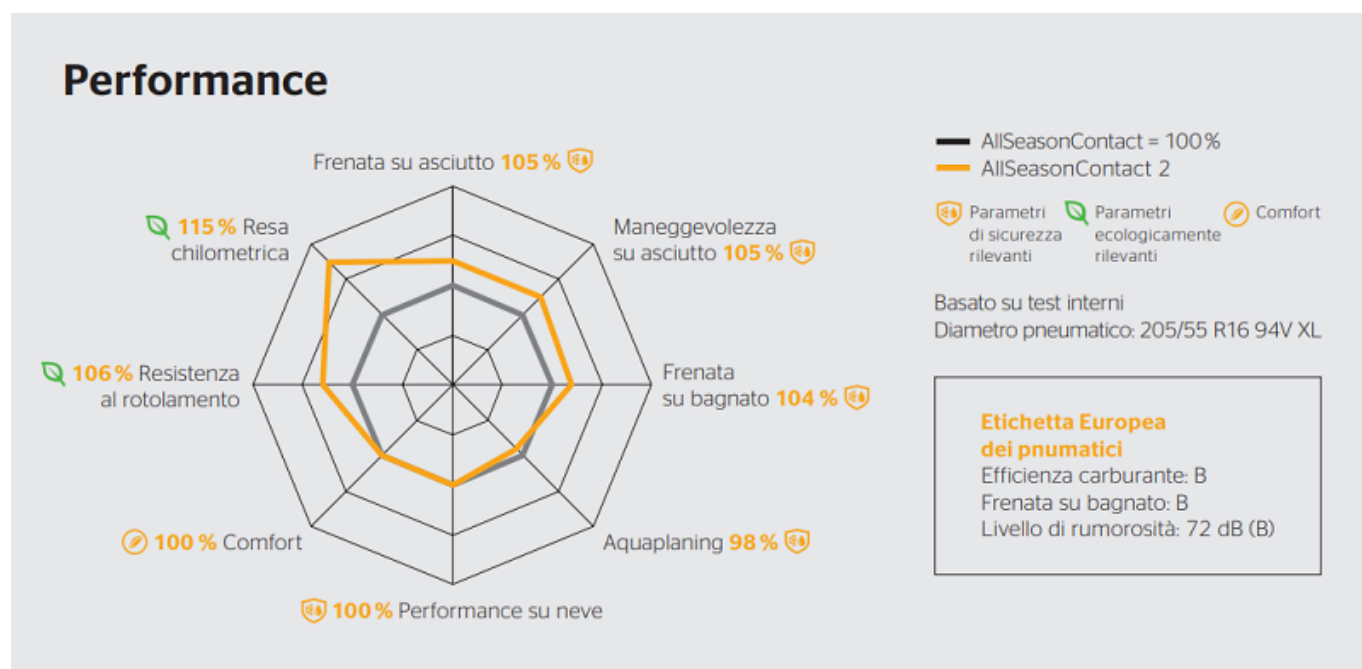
Performance

Frenata su asciutto 105 %

Maneggevolezza su asciutto 105 %

Frenata su bagnato 104 %

Aquaplaning 98 %

100 % Performance su neve

100 % Comfort

106 % Resistenza al rotolamento

115 % Resa chilometrica

AllSeasonContact = 100 %
AllSeasonContact 2

Parametri di sicurezza rilevanti
Parametri ecologicamente rilevanti
Comfort

Basato su test interni
Diametro pneumatico: 205/55 R16 94V XL

Etichetta Europea dei pnumatici
Efficienza carburante: B
Frenata su bagnato: B
Livello di rumorosità: 72 dB (B)